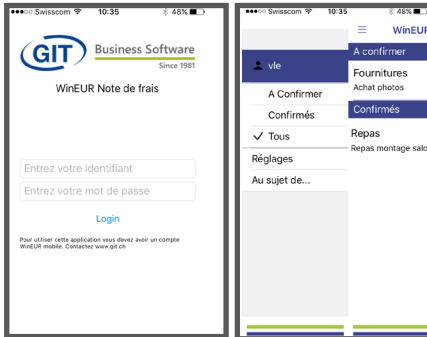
Swisscom 10:35 48%

GIT Business Software
Since 1981

WinEUR Note de frais

Entrez votre identifiant

Entrez votre mot de passe

Login

Pour utiliser cette application vous devez avoir un compte WinEUR mobile. Contactez www.git.ch

Swisscom 10:35 48%

WinEUR

vle

A Confirmer

Confirmés

✓ Tous

Réglages

Au sujet de...

A confirmer

Fournitures

Achat photos

Confirmés

Repas

Repas montage salo